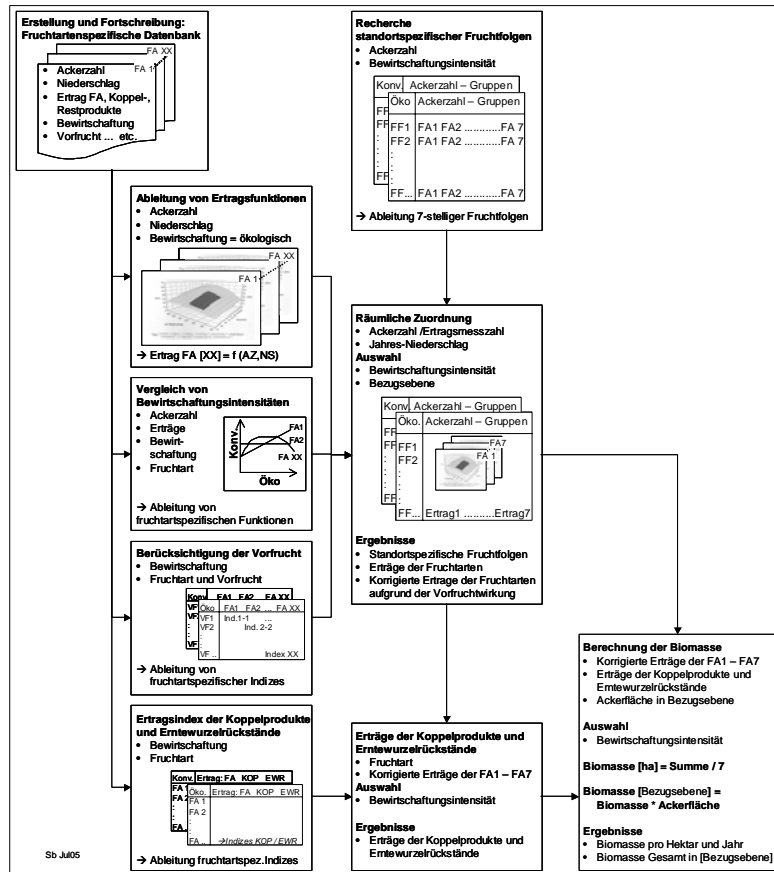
**Erstellung und Fortschreibung: Fruchtartenspezifische Datenbank**

FA XX
FA 1

- Ackerzahl
- Niederschlag
- Ertrag FA, Koppel-, Restprodukte
- Bewirtschaftung
- Vorfrucht ... etc.

**Recherche standortspezifischer Fruchtfolgen**
- Ackerzahl
- Bewirtschaftungsintensität

| Konv. | Ackerzahl – Gruppen |
|---|---|
| Öko | Ackerzahl – Gruppen |
| FF1 | FA1 FA2 ............FA 7 |
| FF2 | FA1 FA2 ............FA 7 |
| FF... | FA1 FA2 ............FA 7 |

→ Ableitung 7-stelliger Fruchtfolgen

**Ableitung von Ertragsfunktionen**
- Ackerzahl
- Niederschlag
- Bewirtschaftung = ökologisch

FA XX
FA 1

→ Ertrag FA [XX] = f (AZ,NS)

**Vergleich von Bewirtschaftungsintensitäten**
- Ackerzahl
- Erträge
- Bewirtschaftung
- Fruchtart

Konv.
FA1
FA2
FA XX
Öko

→ Ableitung von fruchtartspezifischen Funktionen

**Räumliche Zuordnung**
- Ackerzahl /Ertragsmesszahl
- Jahres-Niederschlag

**Auswahl**
- Bewirtschaftungsintensität
- Bezugsebene

| Konv. | Ackerzahl – Gruppen |
|---|---|
| Öko. | Ackerzahl – Gruppen |
| FF1 | FA7 |
| FF2 | FA 1 |
| FF... | Ertrag1 ..........Ertrag7 |

**Ergebnisse**
- Standortspezifische Fruchtfolgen
- Erträge der Fruchtarten
- Korrigierte Erträge der Fruchtarten aufgrund der Vorfruchtwirkung

**Berücksichtigung der Vorfrucht**
- Bewirtschaftung
- Fruchtart und Vorfrucht

| Konv. | FA1 | FA2 | FA XX |
|---|---|---|---|
| Öko | FA1 | FA2 ... | FA XX |
| VF1 | Ind.1-1 | | |
| VF2 | | Ind. 2-2 | |
| VF .. | | | Index XX |

→ Ableitung von fruchtartspezifischer Indizes

**Ertragsindex der Koppelprodukte und Ernterwurzelrückstände**
- Bewirtschaftung
- Fruchtart

| Konv. | Ertrag: FA | KOP | EWR |
|---|---|---|---|
| Öko. | Ertrag: FA | KOP | EWR |
| FA 1 | | | |
| FA 2 | | | |
| FA .. | →Indizes KOP / EWR | | |

→ Ableitung fruchtartspez.Indizes

**Erträge der Koppelprodukte und Ernteurzelrückstände**
- Fruchtart
- Korrigierte Erträge der FA1 – FA7

**Auswahl**
- Bewirtschaftungsintensität

**Ergebnisse**
- Erträge der Koppelprodukte und Ernteurzelrückstände

**Berechnung der Biomasse**
- Korrigierte Erträge der FA1 – FA7
- Erträge der Koppelprodukte und Ernteurzelrückstände
- Ackerfläche in Bezugsebene

**Auswahl**
- Bewirtschaftungsintensität

**Biomasse [ha] = Summe / 7**

**Biomasse [Bezugsebene] = Biomasse * Ackerfläche**

**Ergebnisse**
- Biomasse pro Hektar und Jahr
- Biomasse Gesamt in [Bezugsebene]

Sb Jul05